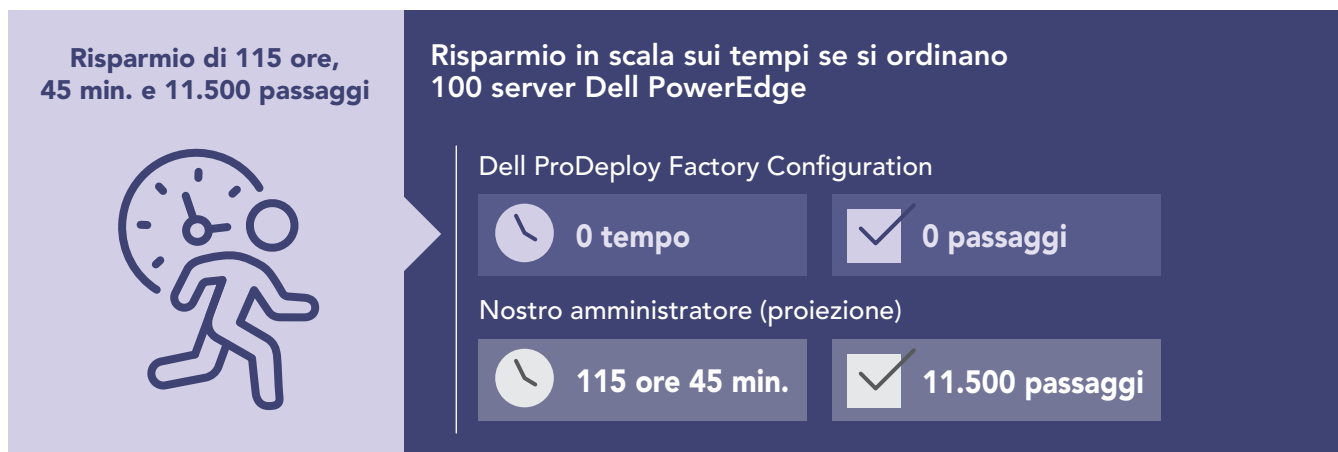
Risparmio di 115 ore, 45 min. e 11.500 passaggi

Risparmio in scala sui tempi se si ordinano 100 server Dell PowerEdge

Dell ProDeploy Factory Configuration

0 tempo

0 passaggi

Nostro amministratore (proiezione)

115 ore 45 min.

11.500 passaggi